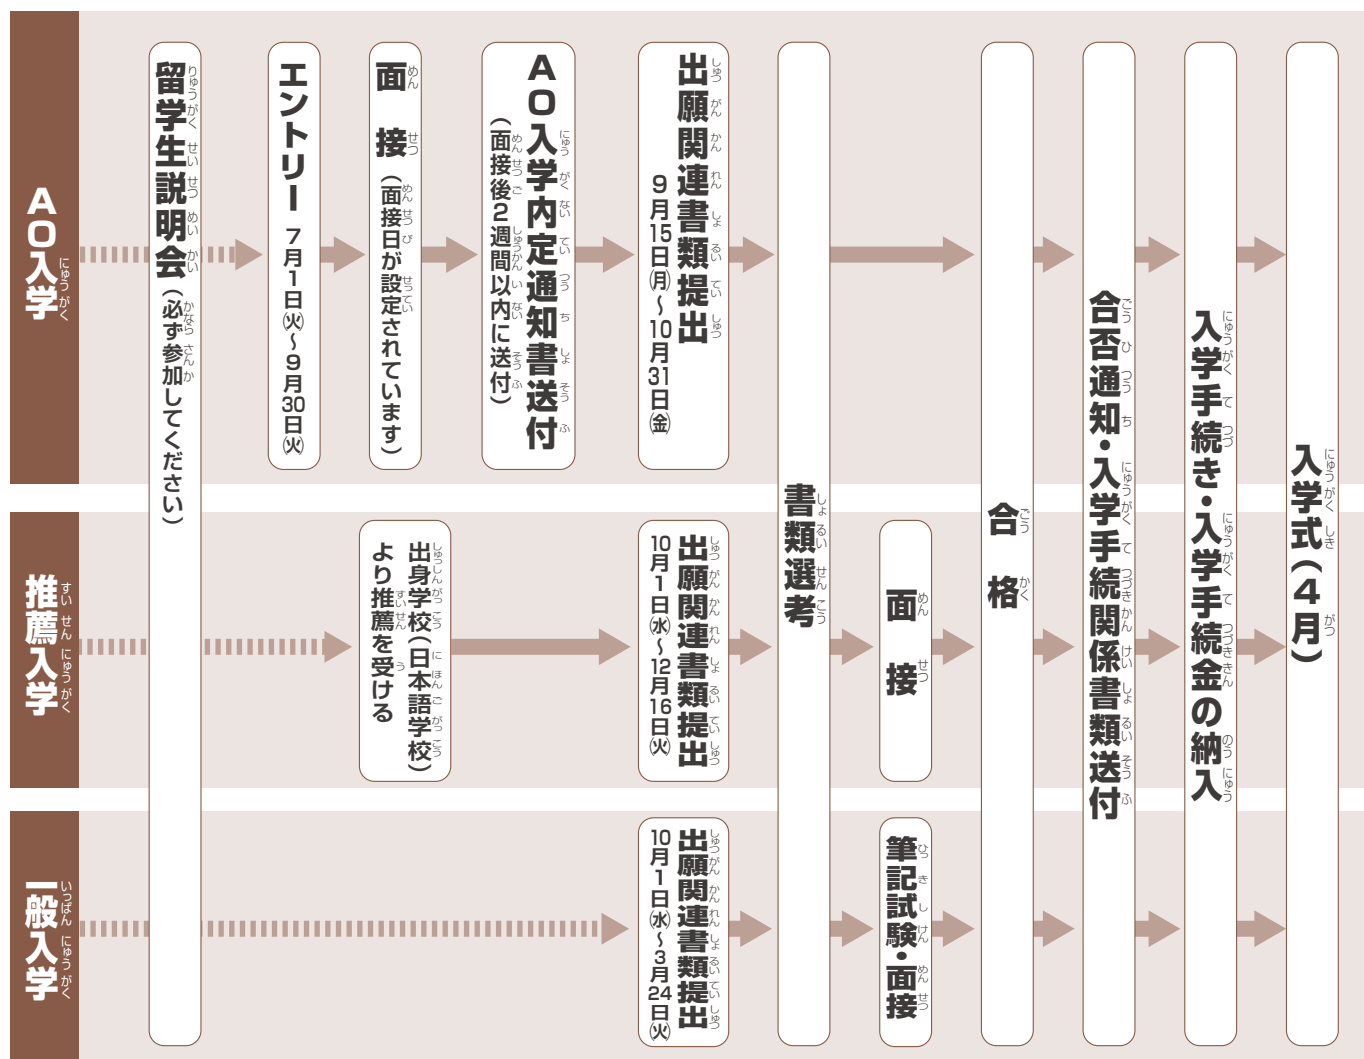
AO入学

留学生説明会（必ず参加してください）

エントリー 7月1日㈫～9月30日㈫

面接（面接日が設定されています）

AO入学内定通知書送付（面接後2週間以内に送付）

出願関連書類提出 9月15日㈪～10月31日㈮

推薦入学

出身学校（日本語学校）より推薦を受ける

出願関連書類提出 10月1日㈬～12月16日㈫

一般入学

出願関連書類提出 10月1日㈬～3月24日㈫

書類選考

面接

筆記試験・面接

合格

合否通知・入学手続関係書類送付

入学手続き・入学手続金の納入

入学式（4月）